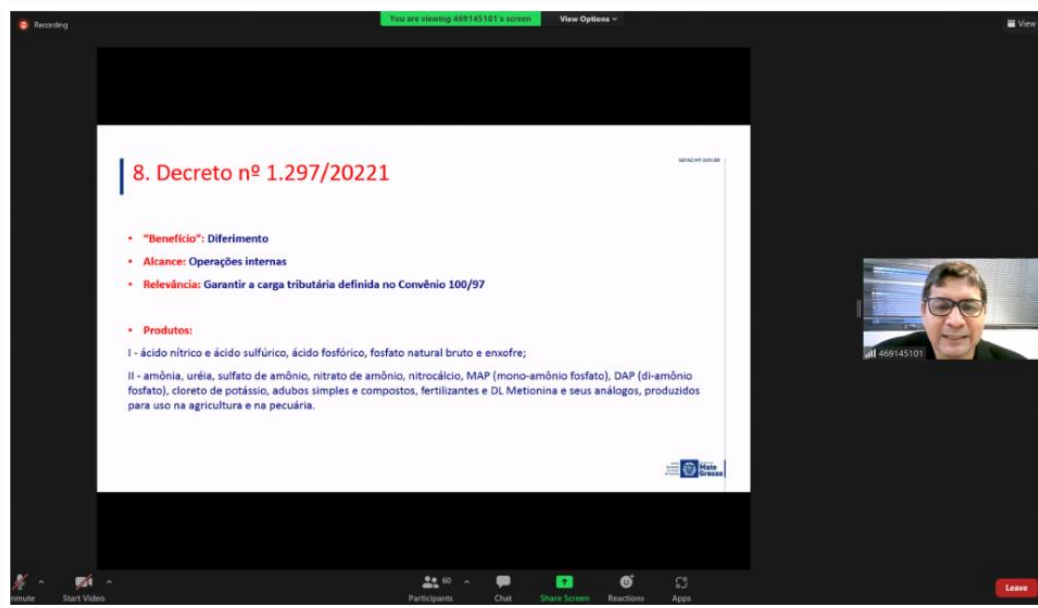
Recording

You are viewing 469145101's screen

View Options

View

8. Decreto nº 1.297/20221

SEFAZ.MT.GOV.BR

• "Benefício": Diferimento

• Alcance: Operações internas

• Relevância: Garantir a carga tributária definida no Convênio 100/97

• Produtos:

I - ácido nítrico e ácido sulfúrico, ácido fosfórico, fosfato natural bruto e enxofre;

II - amônia, uréia, sulfato de amônio, nitrato de amônio, nitrocálcio, MAP (mono-amônio fosfato), DAP (di-amônio fosfato), cloreto de potássio, adubos simples e compostos, fertilizantes e DL Metionina e seus análogos, produzidos para uso na agricultura e na pecuária.

Mato Grosso

469145101

Unmute

Start Video

60

Participants

Chat

Share Screen

Reactions

Apps

Leave